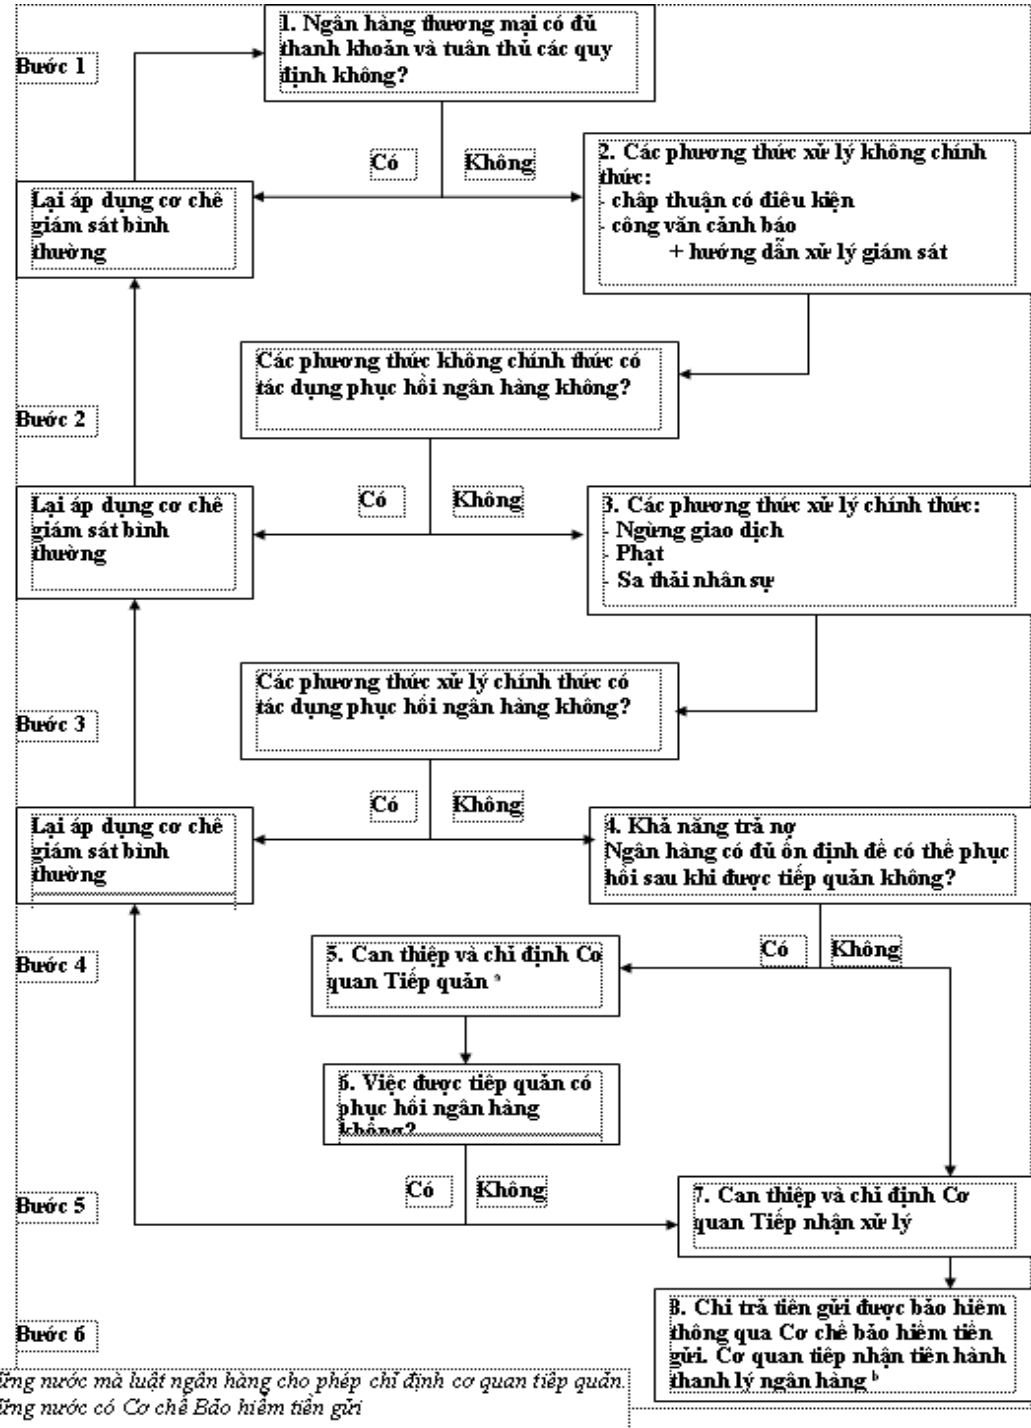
Bước 1

1. Ngân hàng thương mại có đủ thanh khoản và tuân thủ các quy định không?

Có

Không

Lại áp dụng cơ chế giám sát bình thường

2. Các phương thức xử lý không chính thức:
- chấp thuận có điều kiện
- công văn cảnh báo
+ hướng dẫn xử lý giám sát

Các phương thức không chính thức có tác dụng phục hồi ngân hàng không?

Bước 2

Có

Không

Lại áp dụng cơ chế giám sát bình thường

3. Các phương thức xử lý chính thức:
- Ngừng giao dịch
- Phạt
- Sa thải nhân sự

Các phương thức xử lý chính thức có tác dụng phục hồi ngân hàng không?

Bước 3

Có

Không

Lại áp dụng cơ chế giám sát bình thường

4. Khả năng trả nợ
Ngân hàng có đủ ổn định để có thể phục hồi sau khi được tiếp quản không?

Có

Không

Bước 4

5. Can thiệp và chỉ định Cơ quan Tiếp quản $^{a}$

6. Việc được tiếp quản có phục hồi ngân hàng không?

Có

Không

Bước 5

7. Can thiệp và chỉ định Cơ quan Tiếp nhận xử lý

Bước 6

8. Chi trả tiền gửi được bảo hiểm thông qua Cơ chế bảo hiểm tiền gửi. Cơ quan tiếp nhận tiến hành thanh lý ngân hàng $^{b}$

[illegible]ững nước mà luật ngân hàng cho phép chỉ định cơ quan tiếp quản.
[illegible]ững nước có Cơ chế Bảo hiểm tiền gửi